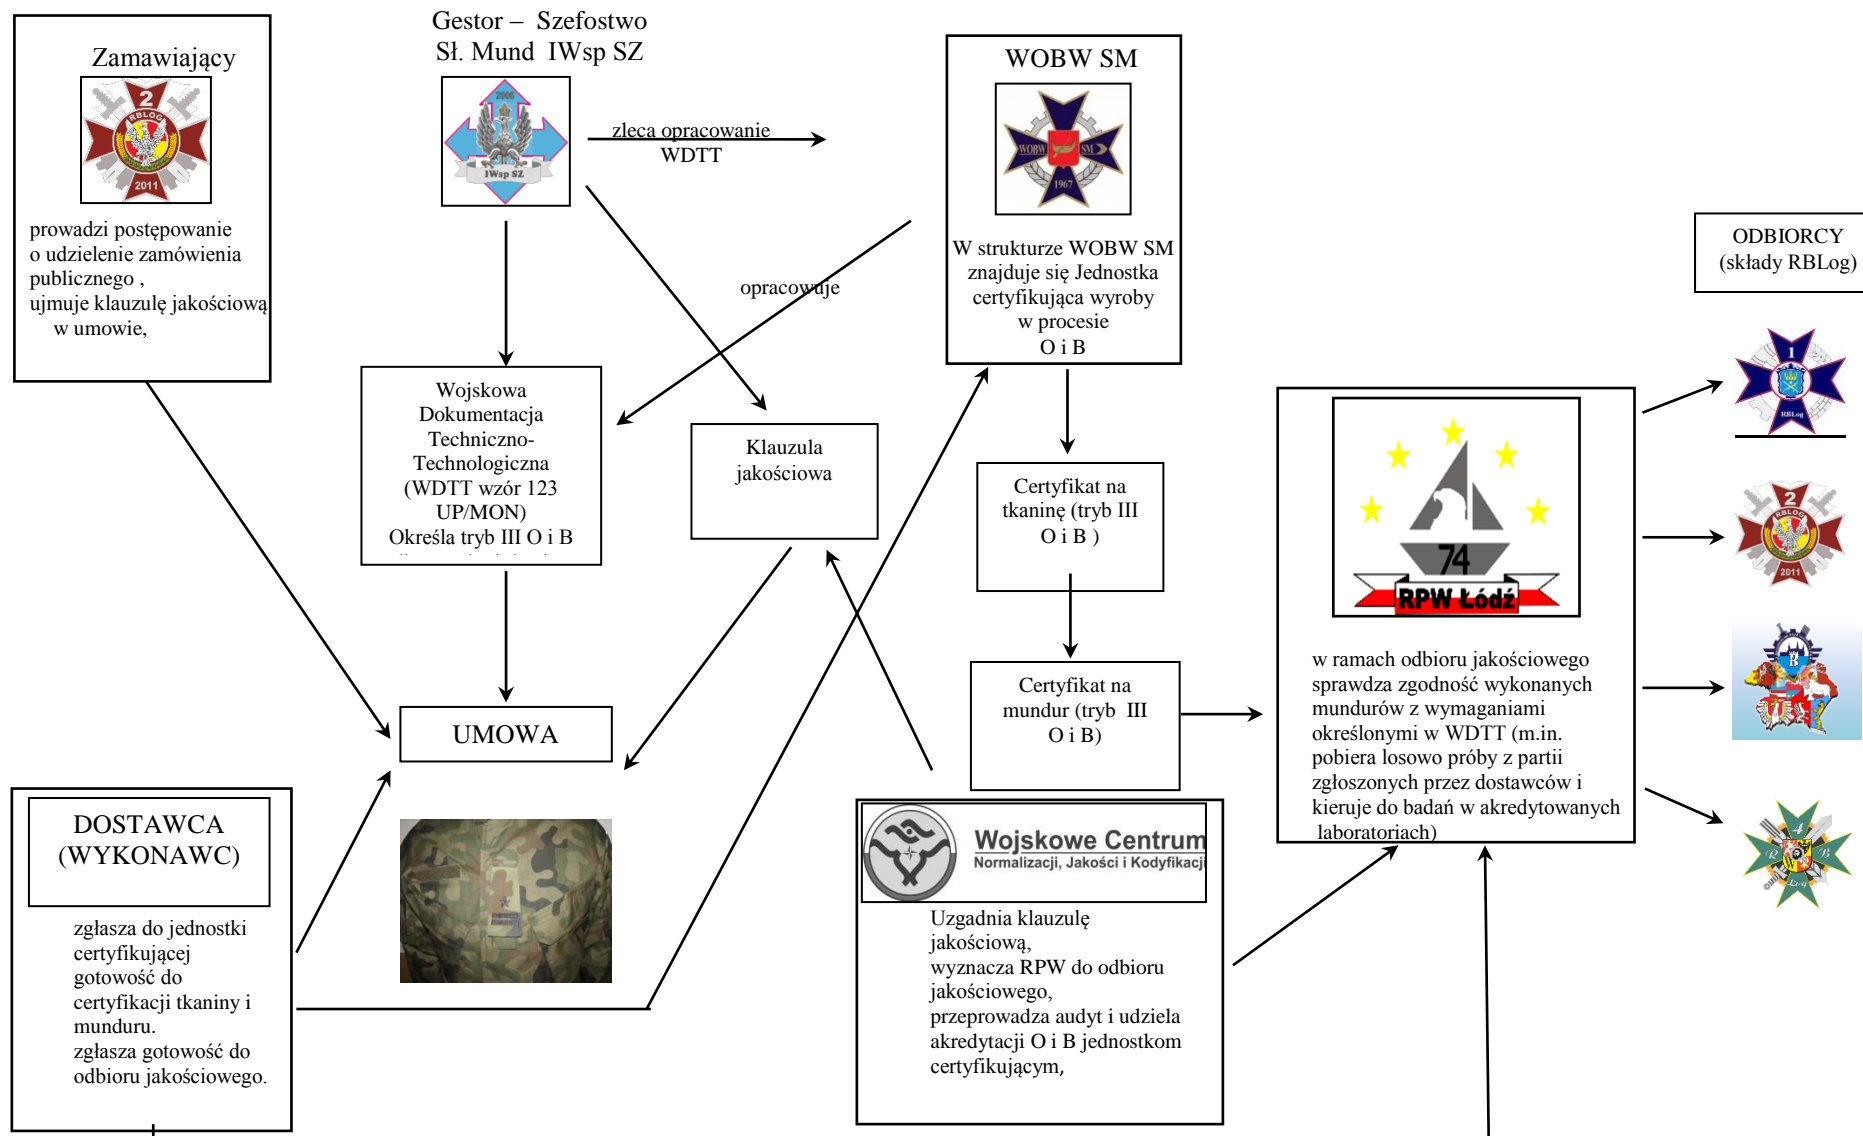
Zamawiający

2
RBLOG
2011

prowadzi postępowanie o udzielenie zamówienia publicznego , ujmuje klauzulę jakościową w umowie,

Gestor – Szefostwo Sł. Mund IWsp SZ

2006
IWsp SZ

zleca opracowanie WDTT

opracowuje

WOBW SM

WOBW SM 1967

W strukturze WOBW SM znajduje się Jednostka certyfikująca wyroby w procesie O i B

ODBIORCY (składy RBLog)

Wojskowa Dokumentacja Techniczno-Technologiczna (WDTT wzór 123 UP/MON) Określa tryb III O i B

Klauzula jakościowa

Certyfikat na tkaninę (tryb III O i B )

Certyfikat na mundur (tryb III O i B)

74
RPW Łódź

w ramach odbioru jakościowego sprawdza zgodność wykonanych mundurów z wymaganiami określonymi w WDTT (m.in. pobiera losowo próby z partii zgłoszonych przez dostawców i kieruje do badań w akredytowanych laboratoriach)

UMOWA

DOSTAWCA (WYKONAWC)

zgłasza do jednostki certyfikującej gotowość do certyfikacji tkaniny i munduru. zgłasza gotowość do odbioru jakościowego.

Wojskowe Centrum Normalizacji, Jakości i Kodyfikacji

Uzgadnia klauzulę jakościową, wyznacza RPW do odbioru jakościowego, przeprowadza audyt i udziela akredytacji O i B jednostkom certyfikującym,